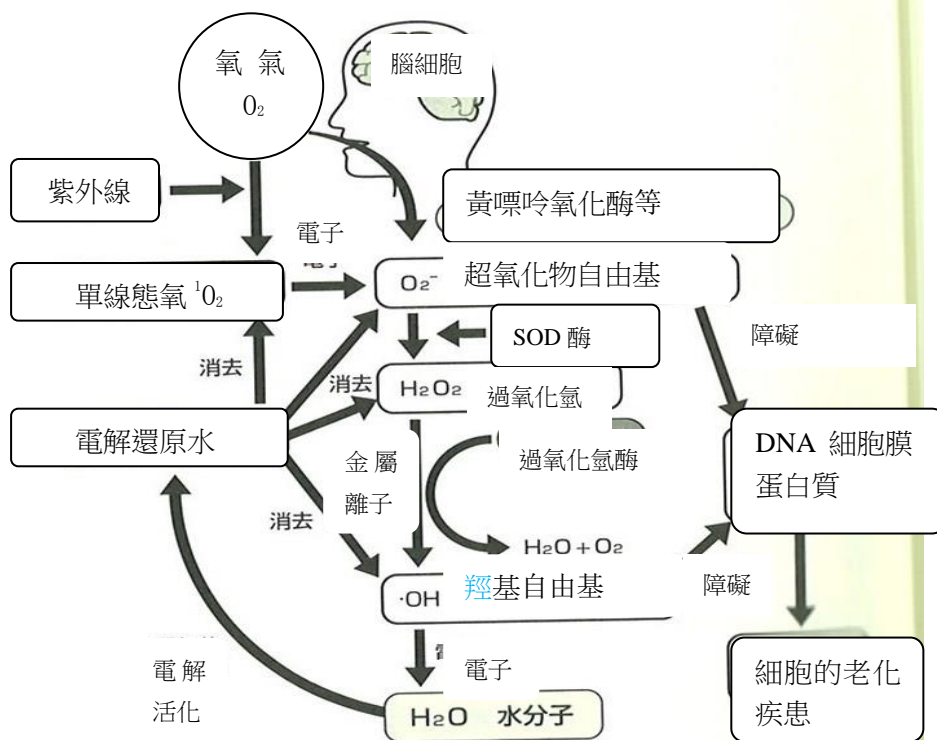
氧 氣
$O_2$

腦細胞

紫外線

黃嘌呤氧化酶等

電子

單線態氧 $^1O_2$

$O_2^-$ 超氧化物自由基

SOD 酶

障礙

消去

消去

$H_2O_2$ 過氧化氫

電解還原水

過氧化氫酶

DNA 細胞膜
蛋白質

金 屬
離子

消去

$H_2O+O_2$

·OH 羥基自由基

障礙

電 解
活化

電子

細胞的老化
疾患

$H_2O$ 水分子